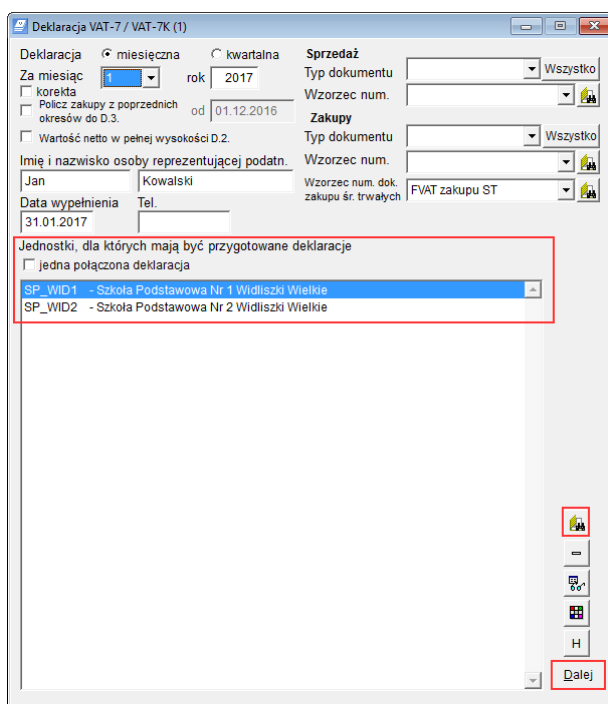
Deklaracja VAT-7 / VAT-7K (1)

Deklaracja ⊙ miesięczna ○ kwartalna
Za miesiąc 1 rok 2017
☐ korekta
☐ Policz zakupy z poprzednich okresów do D.3. od 01.12.2016
☐ Wartość netto w pełnej wysokości D.2.

Imię i nazwisko osoby reprezentującej podatn.
Jan Kowalski
Data wypełnienia Tel.
31.01.2017

Sprzedaż
Typ dokumentu Wszystko
Wzorzec num.
Zakupy
Typ dokumentu Wszystko
Wzorzec num.
Wzorzec num. dok. zakupu śr. trwałych FVAT zakupu ST

Jednostki, dla których mają być przygotowane deklaracje
☐ jedna połączona deklaracja

SP_WID1 - Szkoła Podstawowa Nr 1 Widliszki Wielkie
SP_WID2 - Szkoła Podstawowa Nr 2 Widliszki Wielkie

H
Dalej